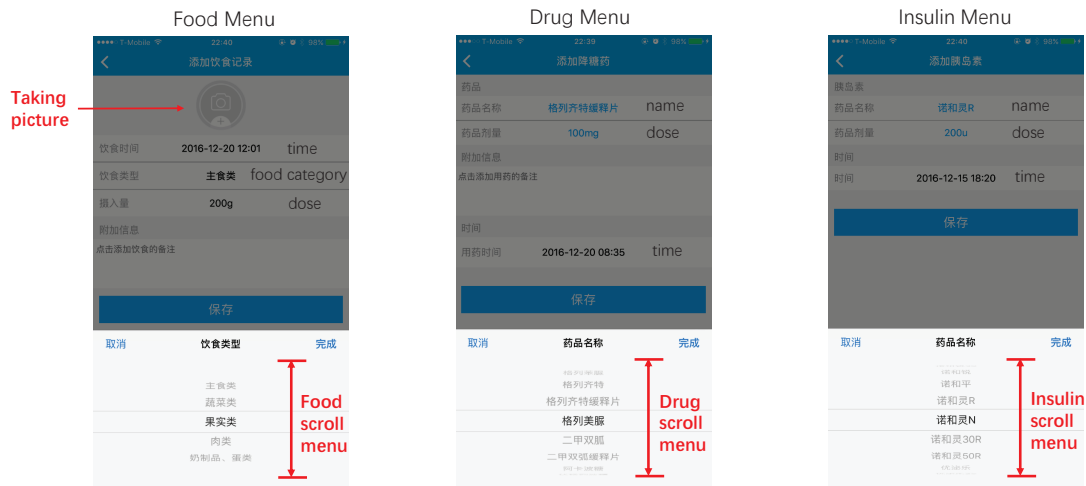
Food Menu

●●●●○ T-Mobile 22:40 98%

添加饮食记录

Taking picture

饮食时间 2016-12-20 12:01 time

饮食类型 主食类 food category

摄入量 200g dose

附加信息

点击添加饮食的备注

保存

取消 饮食类型 完成

主食类
蔬菜类
果实类
肉类
奶制品、蛋类

Food scroll menu

Drug Menu

●●●●○ T-Mobile 22:39 98%

添加降糖药

药品

药品名称 格列齐特缓释片 name

药品剂量 100mg dose

附加信息

点击添加用药的备注

时间

用药时间 2016-12-20 08:35 time

保存

取消 药品名称 完成

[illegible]
格列齐特
格列齐特缓释片
格列美脲
二甲双胍
二甲双胍缓释片
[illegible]

Drug scroll menu

Insulin Menu

●●●●○ T-Mobile 22:40 98%

添加胰岛素

胰岛素

药品名称 诺和灵R name

药品剂量 200u dose

时间

时间 2016-12-15 18:20 time

保存

取消 药品名称 完成

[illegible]
诺和平
诺和灵R
诺和灵N
诺和灵30R
诺和灵50R
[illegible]

Insulin scroll menu